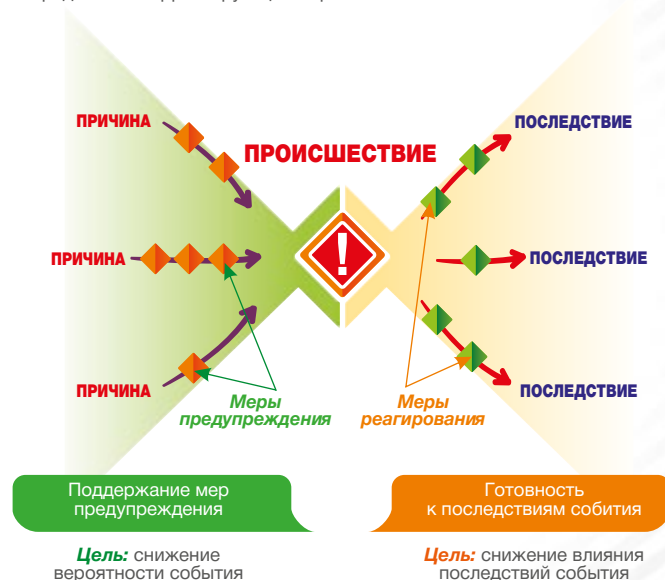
ПРИЧИНА

ПРИЧИНА

ПРИЧИНА

ПРОИСШЕСТВИЕ

!

ПОСЛЕДСТВИЕ

ПОСЛЕДСТВИЕ

ПОСЛЕДСТВИЕ

Меры предупреждения

Меры реагирования

Поддержание мер предупреждения

Готовность к последствиям события

*Цель:* снижение вероятности события

*Цель:* снижение влияния последствий события